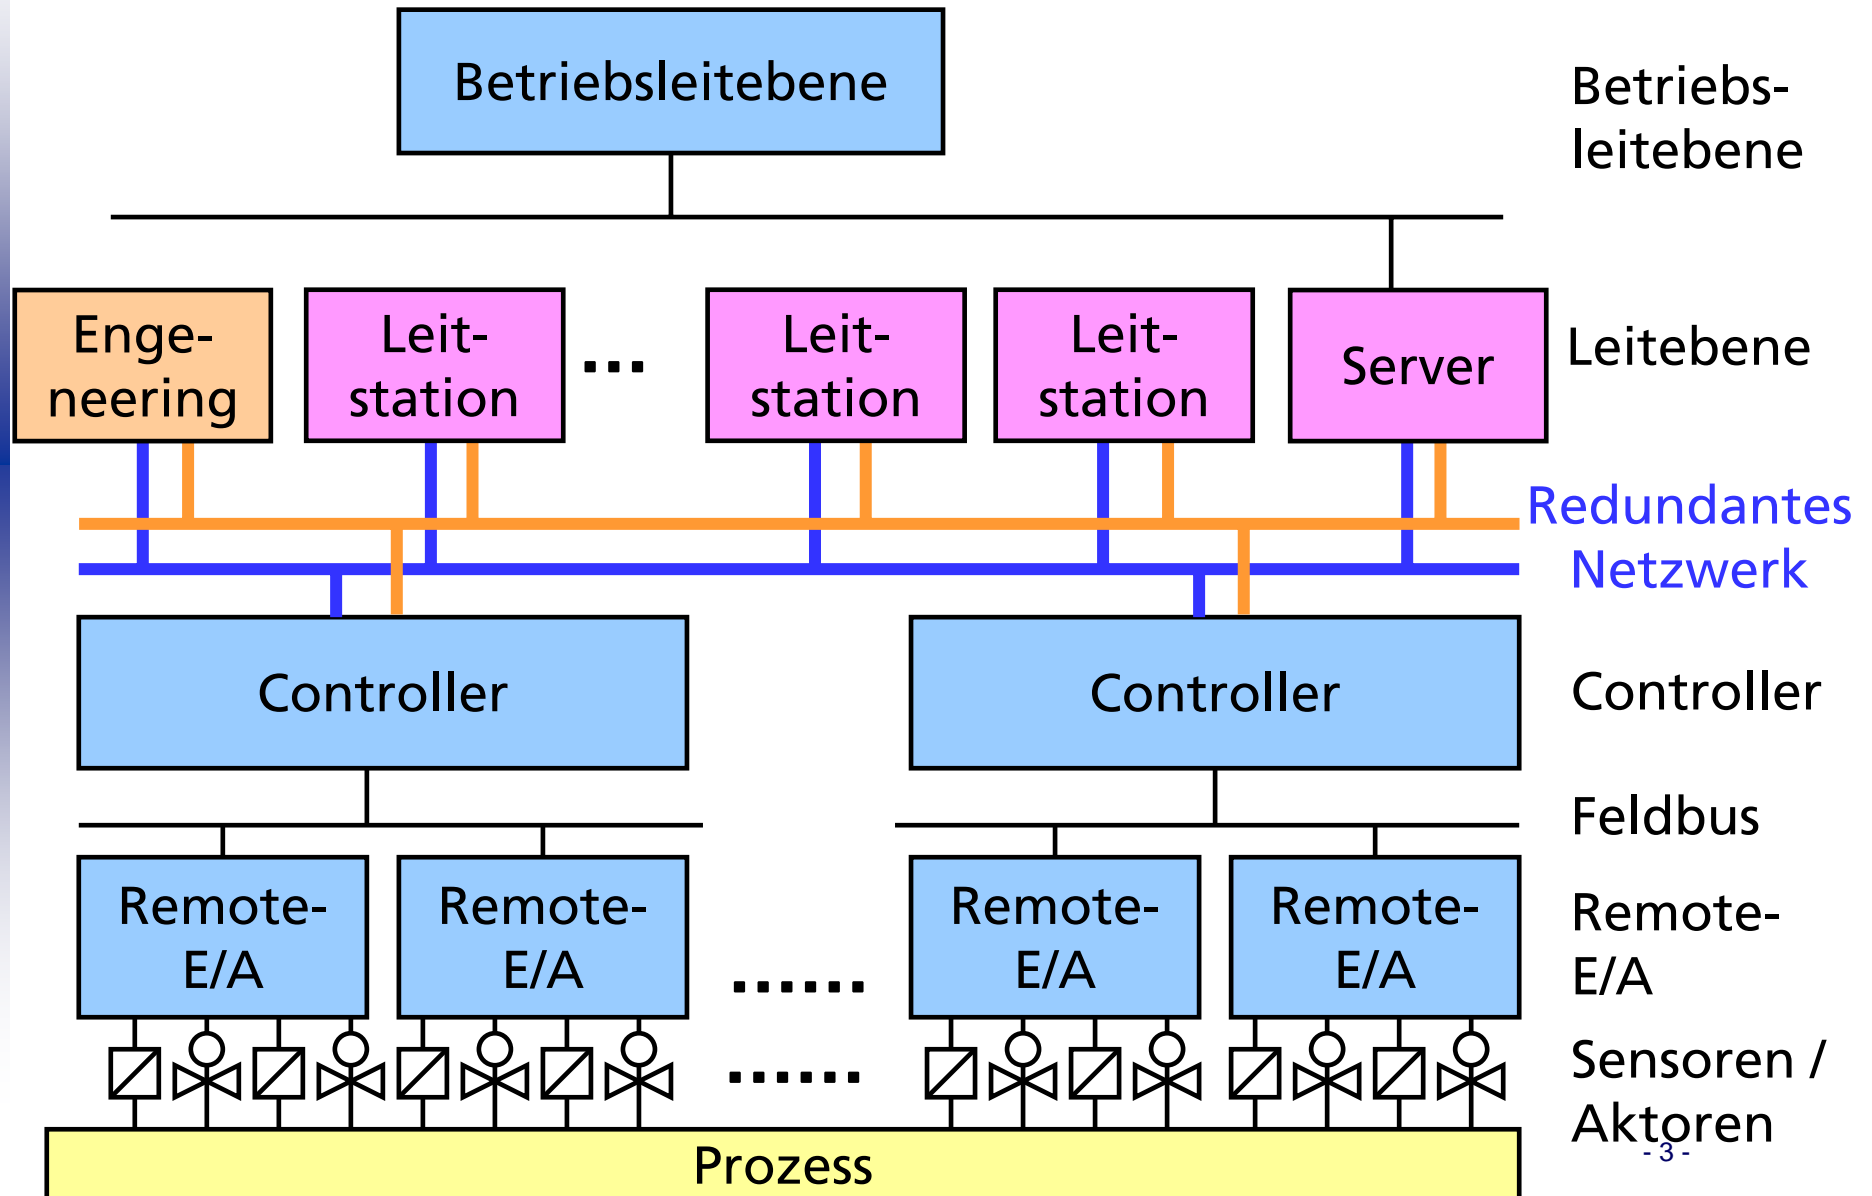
Betriebsleitebene

Betriebsleitebene

Engeneering

Leitstation

...

Leitstation

Leitstation

Server

Leitebene

Redundantes Netzwerk

Controller

Controller

Controller

Feldbus

Remote-E/A

Remote-E/A

......

Remote-E/A

Remote-E/A

Remote-E/A

......

Sensoren / Aktoren

Prozess

- 3 -